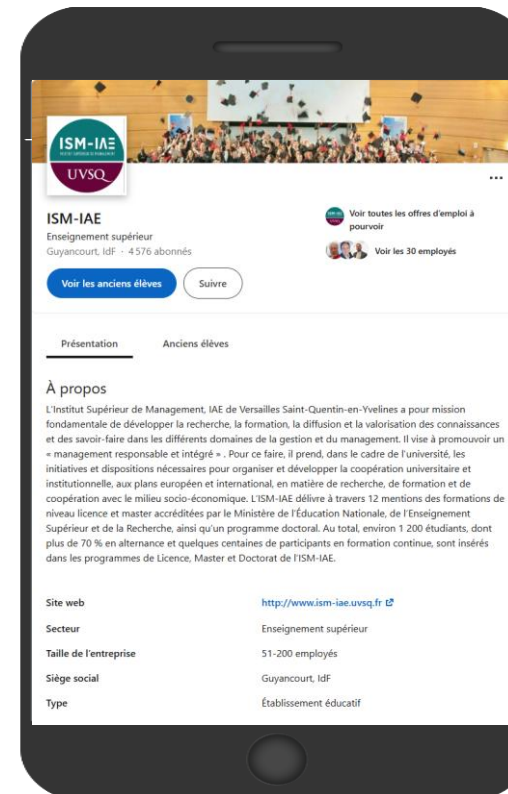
ISM-IAE
UVSQ

ISM-IAE
Enseignement supérieur
Guyancourt, IdF · 4 576 abonnés

Voir toutes les offres d'emploi à pourvoir

Voir les 30 employés

Voir les anciens élèves
Suivre

Présentation
Anciens élèves

À propos
L'Institut Supérieur de Management, IAE de Versailles Saint-Quentin-en-Yvelines a pour mission fondamentale de développer la recherche, la formation, la diffusion et la valorisation des connaissances et des savoir-faire dans les différents domaines de la gestion et du management. Il vise à promouvoir un « management responsable et intégré » . Pour ce faire, il prend, dans le cadre de l'université, les initiatives et dispositions nécessaires pour organiser et développer la coopération universitaire et institutionnelle, aux plans européen et international, en matière de recherche, de formation et de coopération avec le milieu socio-économique. L'ISM-IAE délivre à travers 12 mentions des formations de niveau licence et master accréditées par le Ministère de l'Éducation Nationale, de l'Enseignement Supérieur et de la Recherche, ainsi qu'un programme doctoral. Au total, environ 1 200 étudiants, dont plus de 70 % en alternance et quelques centaines de participants en formation continue, sont insérés dans les programmes de Licence, Master et Doctorat de l'ISM-IAE.

| Site web | http://www.ism-iae.uvsq.fr |
|---|---|
| Secteur | Enseignement supérieur |
| Taille de l'entreprise | 51-200 employés |
| Siège social | Guyancourt, IdF |
| Type | Établissement éducatif |